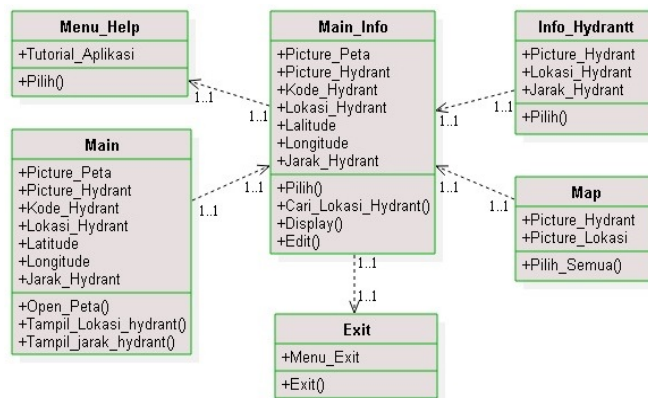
Menu_Help
+Tutorial_Aplikasi
+Pilih()

1..1

1..1

Main_Info
+Picture_Peta
+Picture_Hydrant
+Kode_Hydrant
+Lokasi_Hydrant
+Lalitude
+Longitude
+Jarak_Hydrant
+Pilih()
+Cari_Lokasi_Hydrant()
+Display()
+Edit()

Info_Hydrantt
+Picture_Hydrant
+Lokasi_Hydrant
+Jarak_Hydrant
+Pilih()

1..1

1..1

Main
+Picture_Peta
+Picture_Hydrant
+Kode_Hydrant
+Lokasi_Hydrant
+Latitude
+Longitude
+Jarak_Hydrant
+Open_Peta()
+Tampil_Lokasi_hydrant()
+Tampil_jarak_hydrant()

1..1

1..1

1..1

1..1

Map
+Picture_Hydrant
+Picture_Lokasi
+Pilih_Semua()

1..1

1..1

Exit
+Menu_Exit
+Exit()